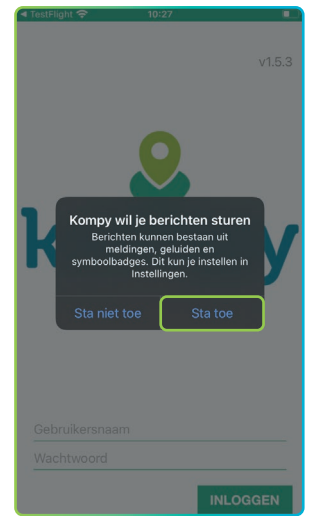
◂ TestFlight 10:27

v1.5.3

Kompy wil je berichten sturen

Berichten kunnen bestaan uit meldingen, geluiden en symboolbadges. Dit kun je instellen in Instellingen.

Sta niet toe

Sta toe

Gebruikersnaam

Wachtwoord

INLOGGEN